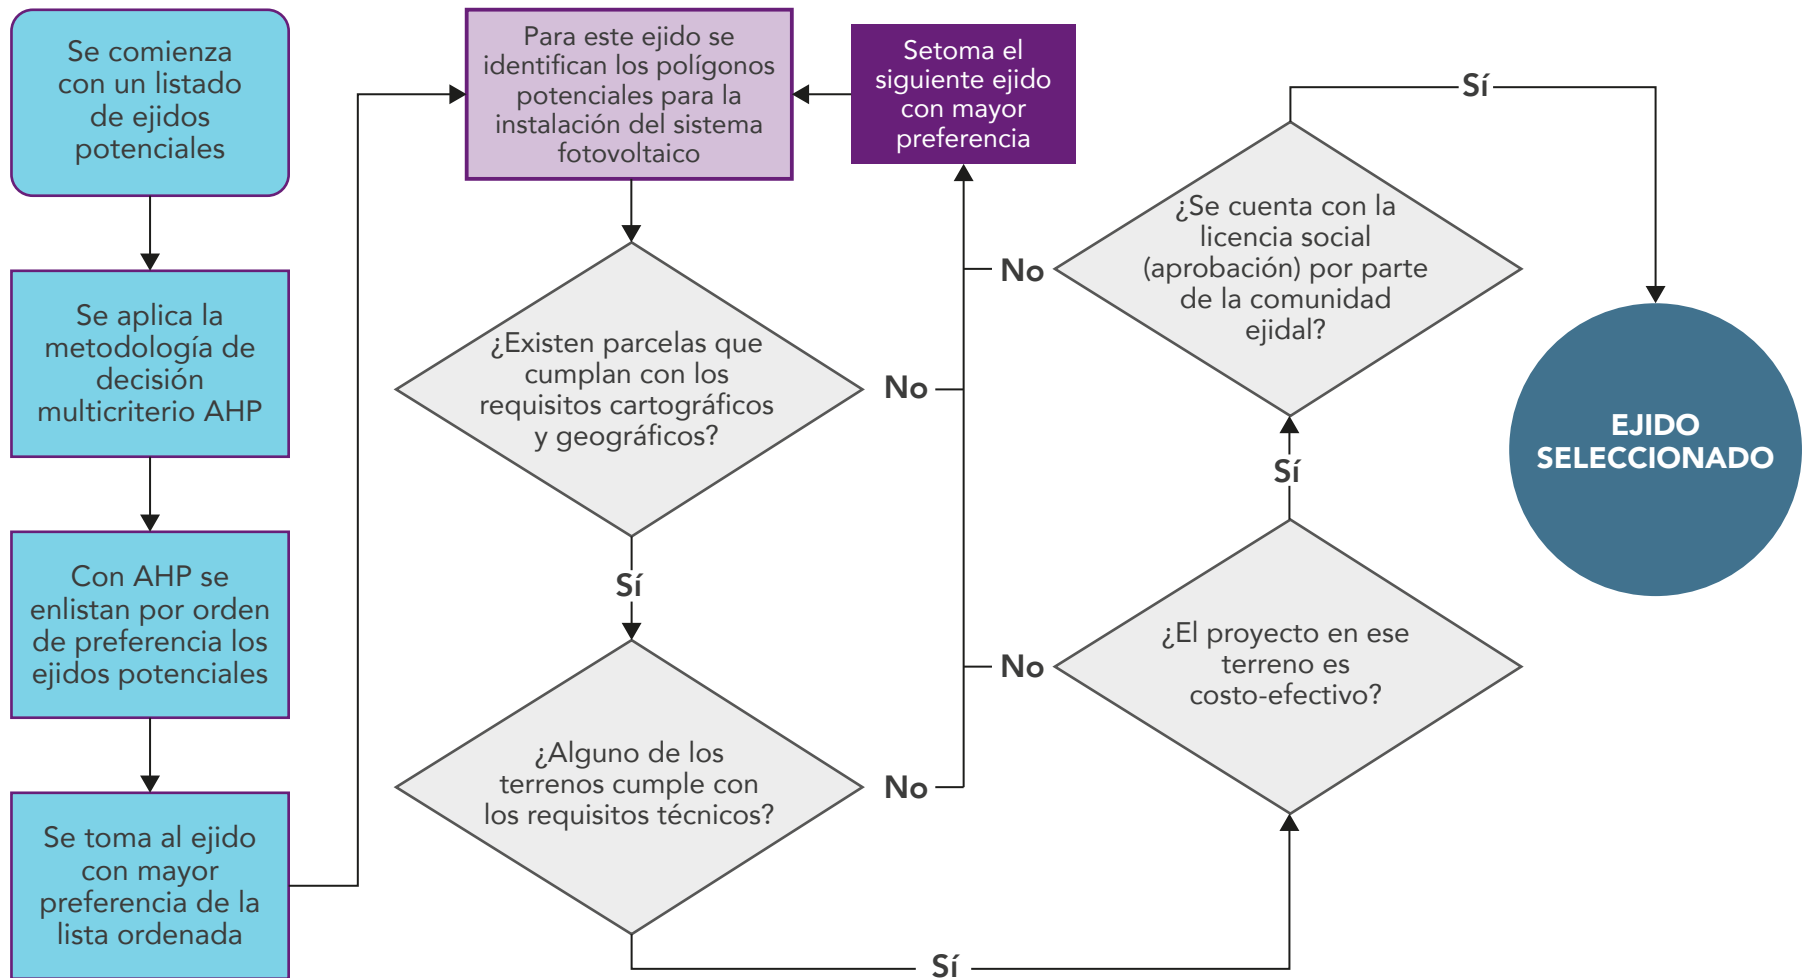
Se comienza con un listado de ejidos potenciales

Se aplica la metodología de decisión multicriterio AHP

Con AHP se enlistan por orden de preferencia los ejidos potenciales

Se toma al ejido con mayor preferencia de la lista ordenada

Para este ejido se identifican los polígonos potenciales para la instalación del sistema fotovoltaico

Setoma el siguiente ejido con mayor preferencia

¿Existen parcelas que cumplan con los requisitos cartográficos y geográficos?

Sí

No

¿Alguno de los terrenos cumple con los requisitos técnicos?

No

Sí

¿El proyecto en ese terreno es costo-efectivo?

No

Sí

¿Se cuenta con la licencia social (aprobación) por parte de la comunidad ejidal?

No

Sí

EJIDO SELECCIONADO